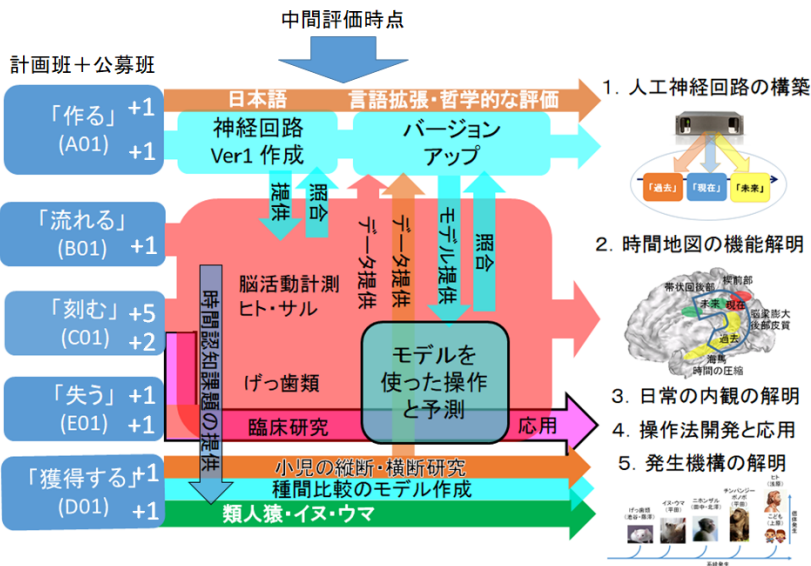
中間評価時点

計画班＋公募班

「作る」 +1
(A01) +1

「流れる」
(B01) +1

「刻む」 +5
(C01) +2

「失う」 +1
(E01) +1

「獲得する」 +1
(D01) +1

日本語

言語拡張・哲学的な評価

神経回路
Ver1 作成

バージョン
アップ

提供

照合

データ提供

モデル提供

照合

時間認知課題の提供

脳活動計測
ヒト・サル

げっ歯類

モデルを
使った操作
と予測

臨床研究

応用

小児の縦断・横断研究

種間比較のモデル作成

類人猿・イヌ・ウマ

1. 人工神経回路の構築

「過去」 「現在」 「未来」

2. 時間地図の機能解明

帯状回後部
楔前部
未来
現在
過去
脳溝膨大後部皮質
海馬
時間の圧縮

3. 日常の内観の解明

4. 操作法開発と応用

5. 発生機構の解明

げっ歯類
イヌ・ウマ
ニホンザル
チンパンジー ボノボ
ヒト
こども